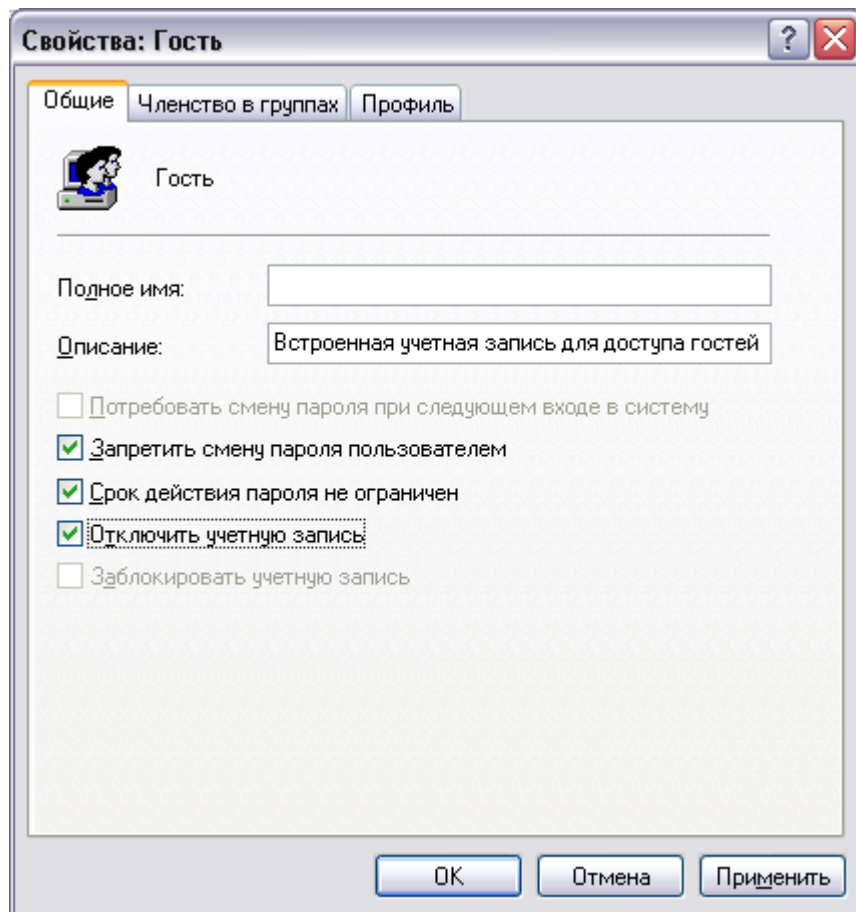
Свойства: Гость

Общие | Членство в группах | Профиль

Гость

Полное имя:

Описание: Встроенная учетная запись для доступа гостей

Потребовать смену пароля при следующем входе в систему

Запретить смену пароля пользователем

Срок действия пароля не ограничен

Отключить учетную запись

Заблокировать учетную запись

OK | Отмена | Применить